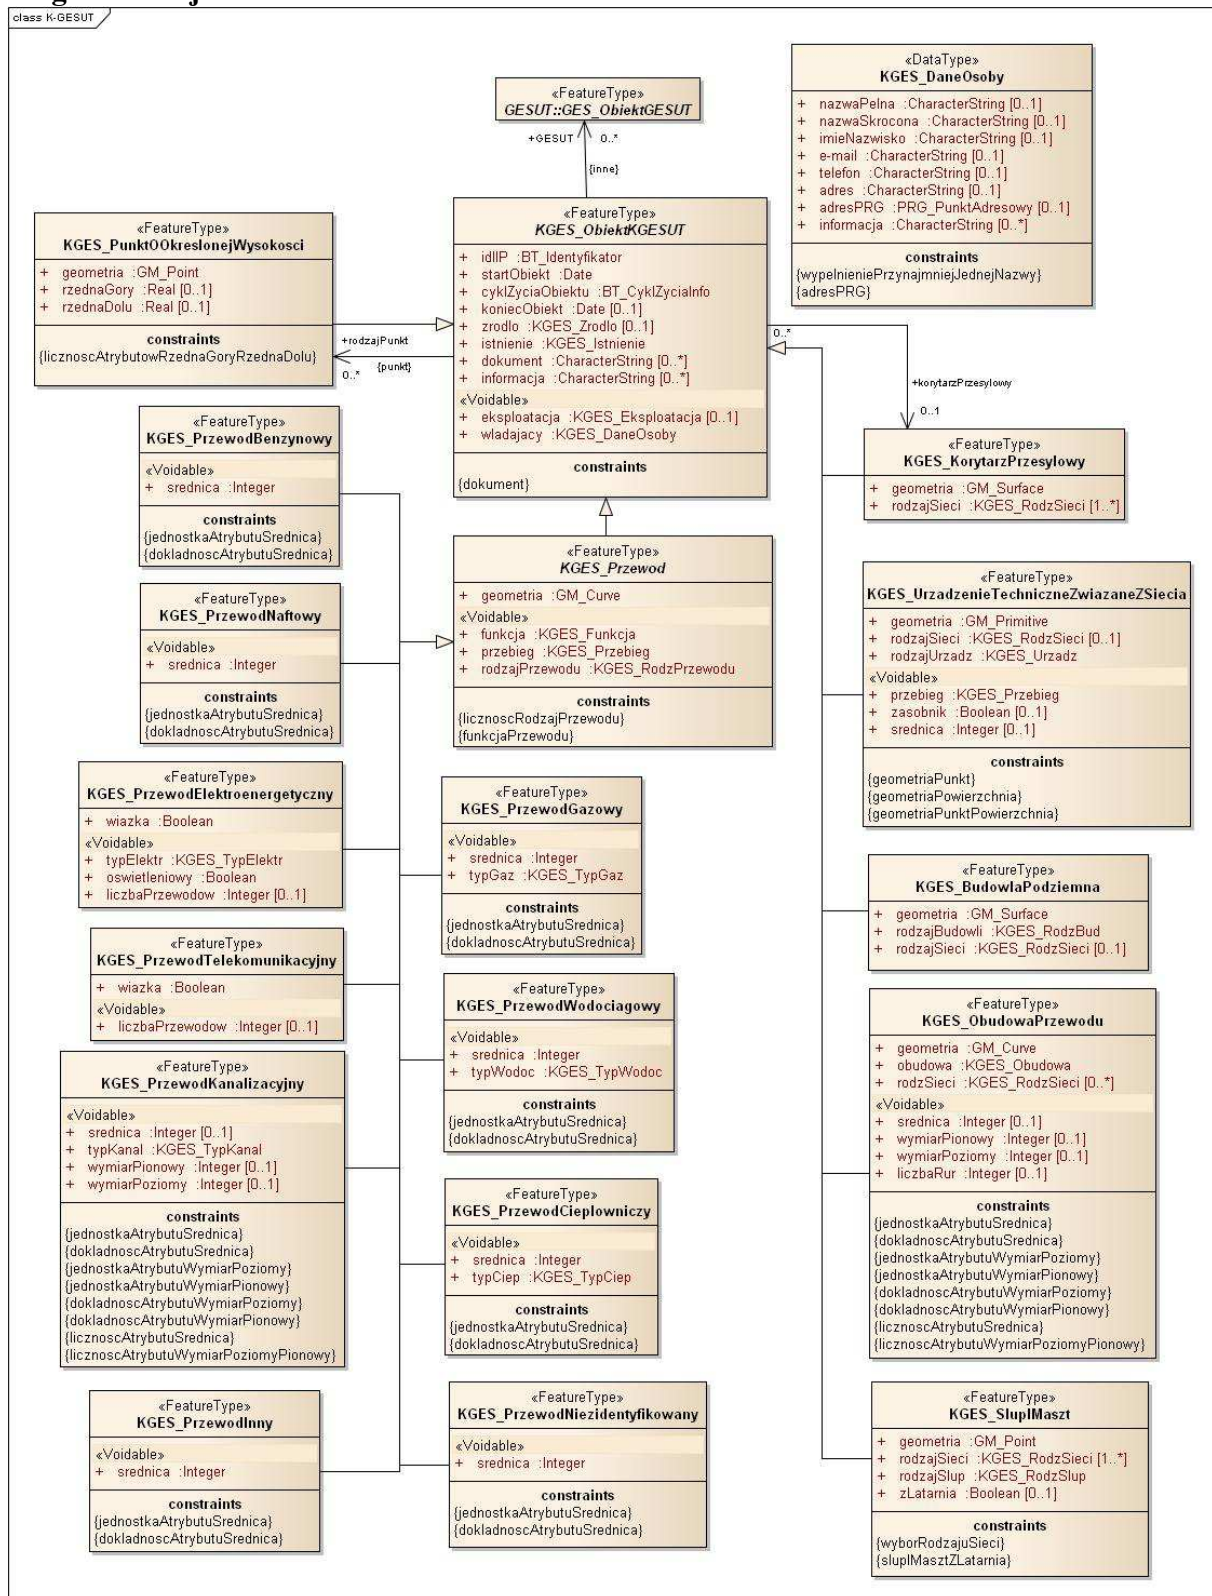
class K-GESUT

«FeatureType»
GESUT::GES_ObiektGESUT

+GESUT 0..*
{inne}

«DataType»
KGES_DaneOsoby
+ nazwaPelna :CharacterString [0..1]
+ nazwaSkrocona :CharacterString [0..1]
+ imieNazwisko :CharacterString [0..1]
+ e-mail :CharacterString [0..1]
+ telefon :CharacterString [0..1]
+ adres :CharacterString [0..1]
+ adresPRG :PRG_PunktAdresowy [0..1]
+ informacja :CharacterString [0..*]
constraints
{wypelnieniePrzynajmniejJednejNazwy}
{adresPRG}

«FeatureType»
KGES_PunktOOkreslonejWysokosci
+ geometria :GM_Point
+ rzednaGory :Real [0..1]
+ rzednaDolu :Real [0..1]
constraints
{licznoscAtrybutowRzednaGoryRzednaDolu}

+rodzajPunkt
0..*
{punkt}

«FeatureType»
KGES_ObiektKGESUT
+ idIIP :BT_Identyfikator
+ startObiekt :Date
+ cyklZyciaObiektu :BT_CyklZyciaInfo
+ koniecObiekt :Date [0..1]
+ zrodlo :KGES_Zrodlo [0..1]
+ istnienie :KGES_Istnienie
+ dokument :CharacterString [0..*]
+ informacja :CharacterString [0..*]
«Voidable»
+ eksploatacja :KGES_Eksploatacja [0..1]
+ wladajacy :KGES_DaneOsoby
constraints
{dokument}

0..*
+korytarzPrzesylowy
0..1

«FeatureType»
KGES_KorytarzPrzesylowy
+ geometria :GM_Surface
+ rodzajSieci :KGES_RodzSieci [1..*]

«FeatureType»
KGES_PrzewodBenzynowy
«Voidable»
+ srednica :Integer
constraints
{jednostkaAtrybutuSrednica}
{dokladnoscAtrybutuSrednica}

«FeatureType»
KGES_Przewod
+ geometria :GM_Curve
«Voidable»
+ funkcja :KGES_Funkcja
+ przebieg :KGES_Przebieg
+ rodzajPrzewodu :KGES_RodzPrzewodu
constraints
{licznoscRodzajPrzewodu}
{funkcjaPrzewodu}

«FeatureType»
KGES_PrzewodNaftowy
«Voidable»
+ srednica :Integer
constraints
{jednostkaAtrybutuSrednica}
{dokladnoscAtrybutuSrednica}

«FeatureType»
KGES_UrzadzenieTechniczneZwiazaneZSiecia
+ geometria :GM_Primitive
+ rodzajSieci :KGES_RodzSieci [0..1]
+ rodzajUrzadz :KGES_Urzadz
«Voidable»
+ przebieg :KGES_Przebieg
+ zasobnik :Boolean [0..1]
+ srednica :Integer [0..1]
constraints
{geometriaPunkt}
{geometriaPowierzchnia}
{geometriaPunktPowierzchnia}

«FeatureType»
KGES_PrzewodElektroenergetyczny
+ wiazka :Boolean
«Voidable»
+ typElektr :KGES_TypElektr
+ oswietleniowy :Boolean
+ liczbaPrzewodow :Integer [0..1]

«FeatureType»
KGES_PrzewodGazowy
«Voidable»
+ srednica :Integer
+ typGaz :KGES_TypGaz
constraints
{jednostkaAtrybutuSrednica}
{dokladnoscAtrybutuSrednica}

«FeatureType»
KGES_BudowlaPodziemna
+ geometria :GM_Surface
+ rodzajBudowli :KGES_RodzBud
+ rodzajSieci :KGES_RodzSieci [0..1]

«FeatureType»
KGES_PrzewodTelekomunikacyjny
+ wiazka :Boolean
«Voidable»
+ liczbaPrzewodow :Integer [0..1]

«FeatureType»
KGES_PrzewodWodociagowy
«Voidable»
+ srednica :Integer
+ typWodoc :KGES_TypWodoc
constraints
{jednostkaAtrybutuSrednica}
{dokladnoscAtrybutuSrednica}

«FeatureType»
KGES_ObudowaPrzewodu
+ geometria :GM_Curve
+ obudowa :KGES_Obudowa
+ rodzSieci :KGES_RodzSieci [0..*]
«Voidable»
+ srednica :Integer [0..1]
+ wymiarPionowy :Integer [0..1]
+ wymiarPoziomy :Integer [0..1]
+ liczbaRur :Integer [0..1]
constraints
{jednostkaAtrybutuSrednica}
{dokladnoscAtrybutuSrednica}
{jednostkaAtrybutuWymiarPoziomy}
{jednostkaAtrybutuWymiarPionowy}
{dokladnoscAtrybutuWymiarPoziomy}
{dokladnoscAtrybutuWymiarPionowy}
{licznoscAtrybutuSrednica}
{licznoscAtrybutuWymiarPoziomyPionowy}

«FeatureType»
KGES_PrzewodKanalizacyjny
«Voidable»
+ srednica :Integer [0..1]
+ typKanal :KGES_TypKanal
+ wymiarPionowy :Integer [0..1]
+ wymiarPoziomy :Integer [0..1]
constraints
{jednostkaAtrybutuSrednica}
{dokladnoscAtrybutuSrednica}
{jednostkaAtrybutuWymiarPoziomy}
{jednostkaAtrybutuWymiarPionowy}
{dokladnoscAtrybutuWymiarPoziomy}
{dokladnoscAtrybutuWymiarPionowy}
{licznoscAtrybutuSrednica}
{licznoscAtrybutuWymiarPoziomyPionowy}

«FeatureType»
KGES_PrzewodCieplowniczy
«Voidable»
+ srednica :Integer
+ typCiep :KGES_TypCiep
constraints
{jednostkaAtrybutuSrednica}
{dokladnoscAtrybutuSrednica}

«FeatureType»
KGES_PrzewodInny
«Voidable»
+ srednica :Integer
constraints
{jednostkaAtrybutuSrednica}
{dokladnoscAtrybutuSrednica}

«FeatureType»
KGES_PrzewodNiezidentyfikowany
«Voidable»
+ srednica :Integer
constraints
{jednostkaAtrybutuSrednica}
{dokladnoscAtrybutuSrednica}

«FeatureType»
KGES_SlupIMaszt
+ geometria :GM_Point
+ rodzajSieci :KGES_RodzSieci [1..*]
+ rodzajSlup :KGES_RodzSlup
+ zLatarnia :Boolean [0..1]
constraints
{wyborRodzajuSieci}
{slupIMasztZLatarnia}